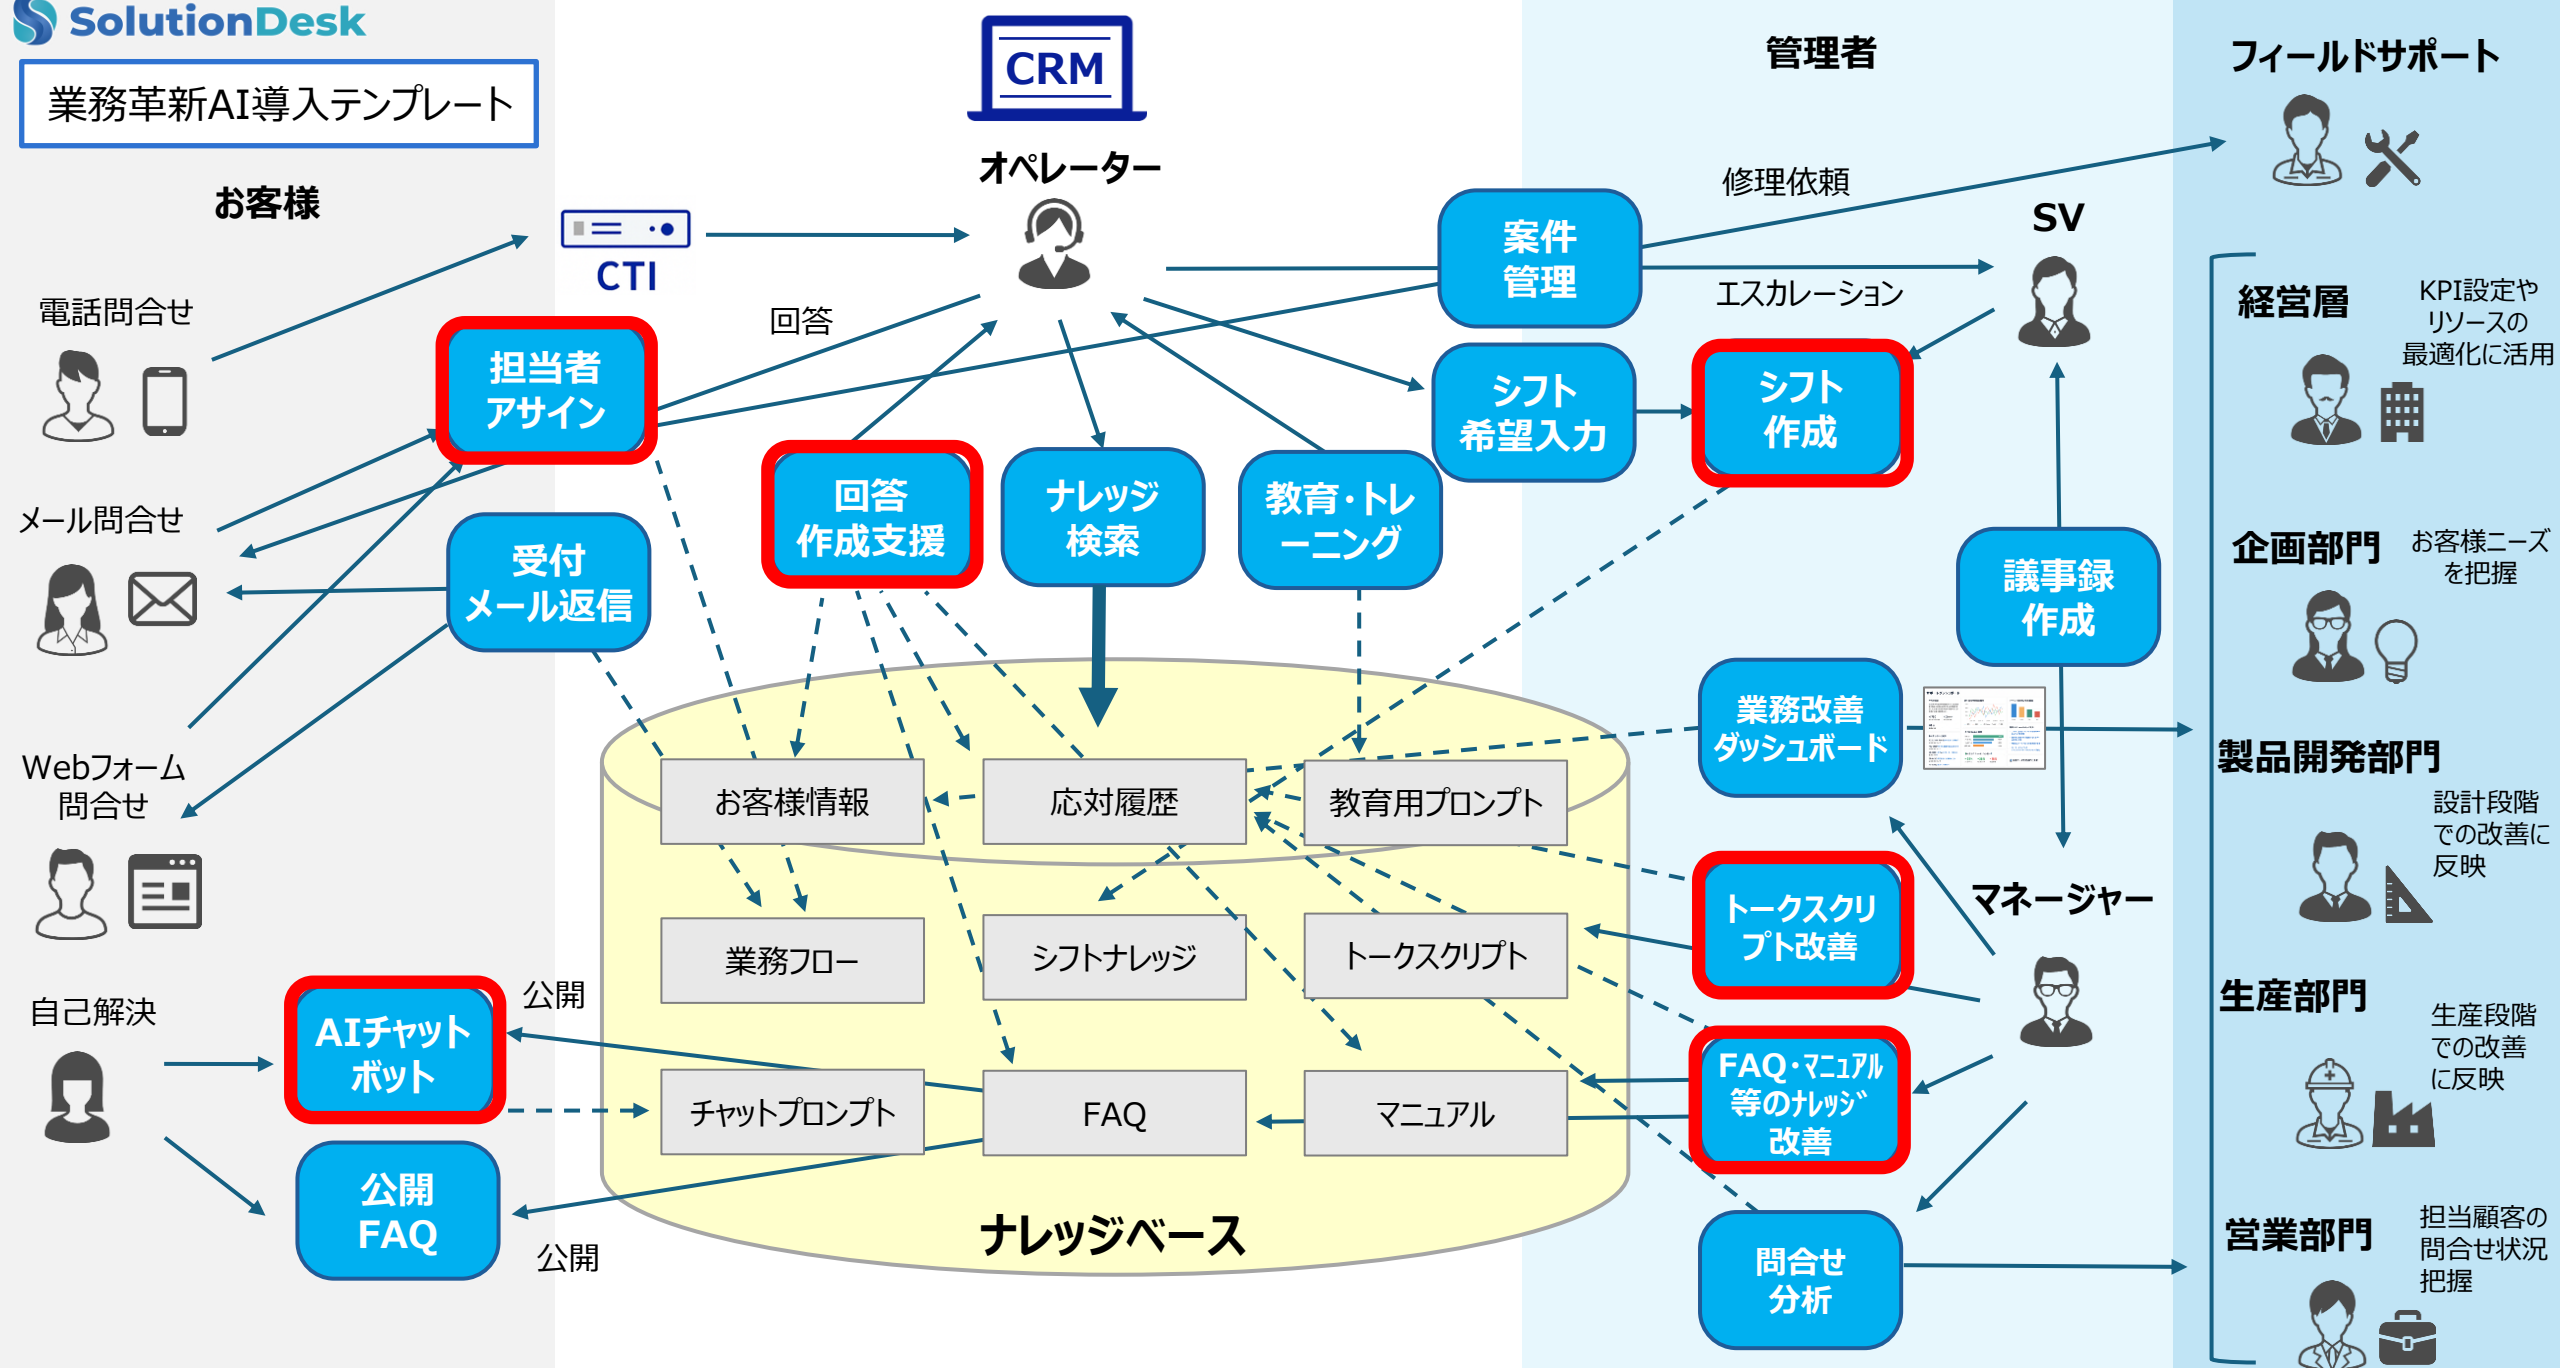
SolutionDesk

業務革新AI導入テンプレート

お客様

電話問合せ

メール問合せ

Webフォーム問合せ

自己解決

CRM

オペレーター

CTI

回答

担当者アサイン

受付メール返信

回答作成支援

ナレッジ検索

教育・トレーニング

案件管理

シフト希望入力

シフト作成

管理者

修理依頼

エスカレーション

SV

議事録作成

業務改善ダッシュボード

トークスクリプト改善

FAQ・マニュアル等のナレッジ改善

問合せ分析

マネージャー

フィールドサポート

経営層

KPI設定やリソースの最適化に活用

企画部門

お客様ニーズを把握

製品開発部門

設計段階での改善に反映

生産部門

生産段階での改善に反映

営業部門

担当顧客の問合せ状況把握

AIチャットボット

公開FAQ

公開

公開

お客様情報

応対履歴

教育用プロンプト

業務フロー

シフトナレッジ

トークスクリプト

チャットプロンプト

FAQ

マニュアル

ナレッジベース